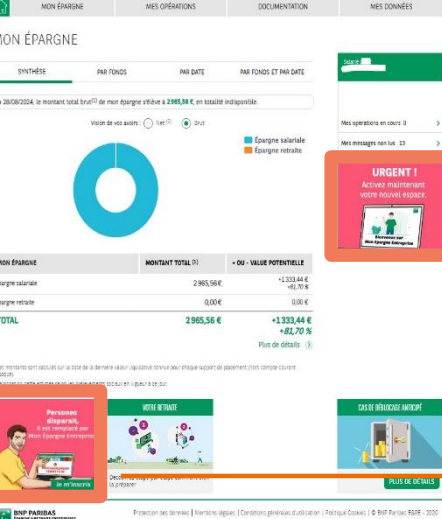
MON ÉPARGNE | MES OPÉRATIONS | DOCUMENTATION | MES DONNÉES

MON ÉPARGNE

SYNTHÈSE | PAR FONDS | PAR DATE | PAR FONDS ET PAR DATE

Au 28/08/2024, le montant total brut(1) de mon épargne s'élève à 2 965,56 €, en totalité indisponible.

Vision de vos avoirs : Net (2) Brut

Épargne salariale
Épargne retraite

| MON ÉPARGNE | MONTANT TOTAL (1) | + OU - VALUE POTENTIELLE |
|---|---|---|
| Épargne salariale | 2 965,56€ | +1 333,44 € +81,70 % |
| Épargne retraite | 0,00€ | 0,00€ |
| TOTAL | 2 965,56 € | +1 333,44 € +81,70 % |

Plus de détails

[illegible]

Salarié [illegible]

Mes opérations en cours 0

Mes messages non lus 13

URGENT !
Activez maintenant votre nouvel espace

Bienvenue sur Mon Épargne Entreprise

Personnes disparait, il est remplacé par Mon Épargne Entreprise

Je m'inscris

VOTRE RETRAITE

Découvrez les étapes pour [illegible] la préparer

CAS DE DÉBLOCAGE ANTICIPÉ

PLUS DE DÉTAILS

BNP PARIBAS

Protection des données | Mentions légales | Conditions générales d'utilisation | Politique Cookies | © BNP Paribas ESPE - 2024